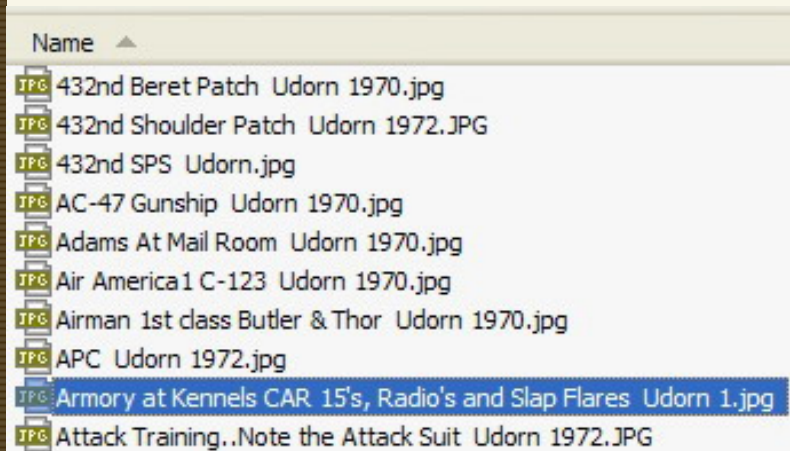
Name

JPG 432nd Beret Patch Udorn 1970.jpg
JPG 432nd Shoulder Patch Udorn 1972.JPG
JPG 432nd SPS Udorn.jpg
JPG AC-47 Gunship Udorn 1970.jpg
JPG Adams At Mail Room Udorn 1970.jpg
JPG Air America1 C-123 Udorn 1970.jpg
JPG Airman 1st class Butler & Thor Udorn 1970.jpg
JPG APC Udorn 1972.jpg
JPG Armory at Kennels CAR 15's, Radio's and Slap Flares Udorn 1.jpg
JPG Attack Training..Note the Attack Suit Udorn 1972.JPG